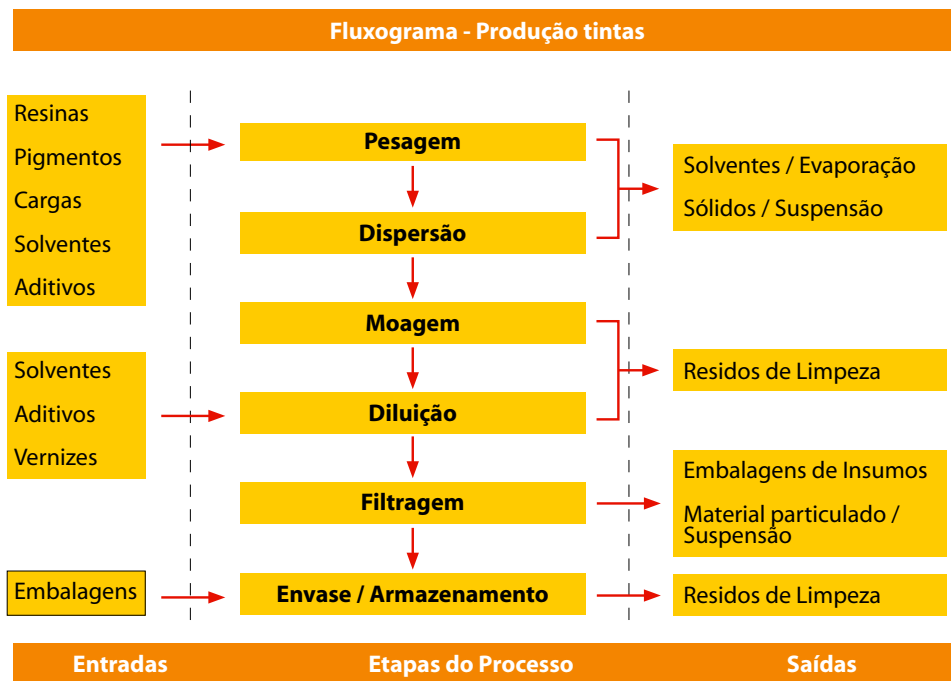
Fluxograma - Produção tintas

Resinas
Pigmentos
Cargas
Solventes
Aditivos

Pesagem

Dispersão

Solventes / Evaporação
Sólidos / Suspensão

Moagem

Solventes
Aditivos
Vernizes

Diluição

Residos de Limpeza

Filtragem

Embalagens de Insumos
Material particulado / Suspensão

Embalagens

Envase / Armazenamento

Residos de Limpeza

Entradas

Etapas do Processo

Saídas